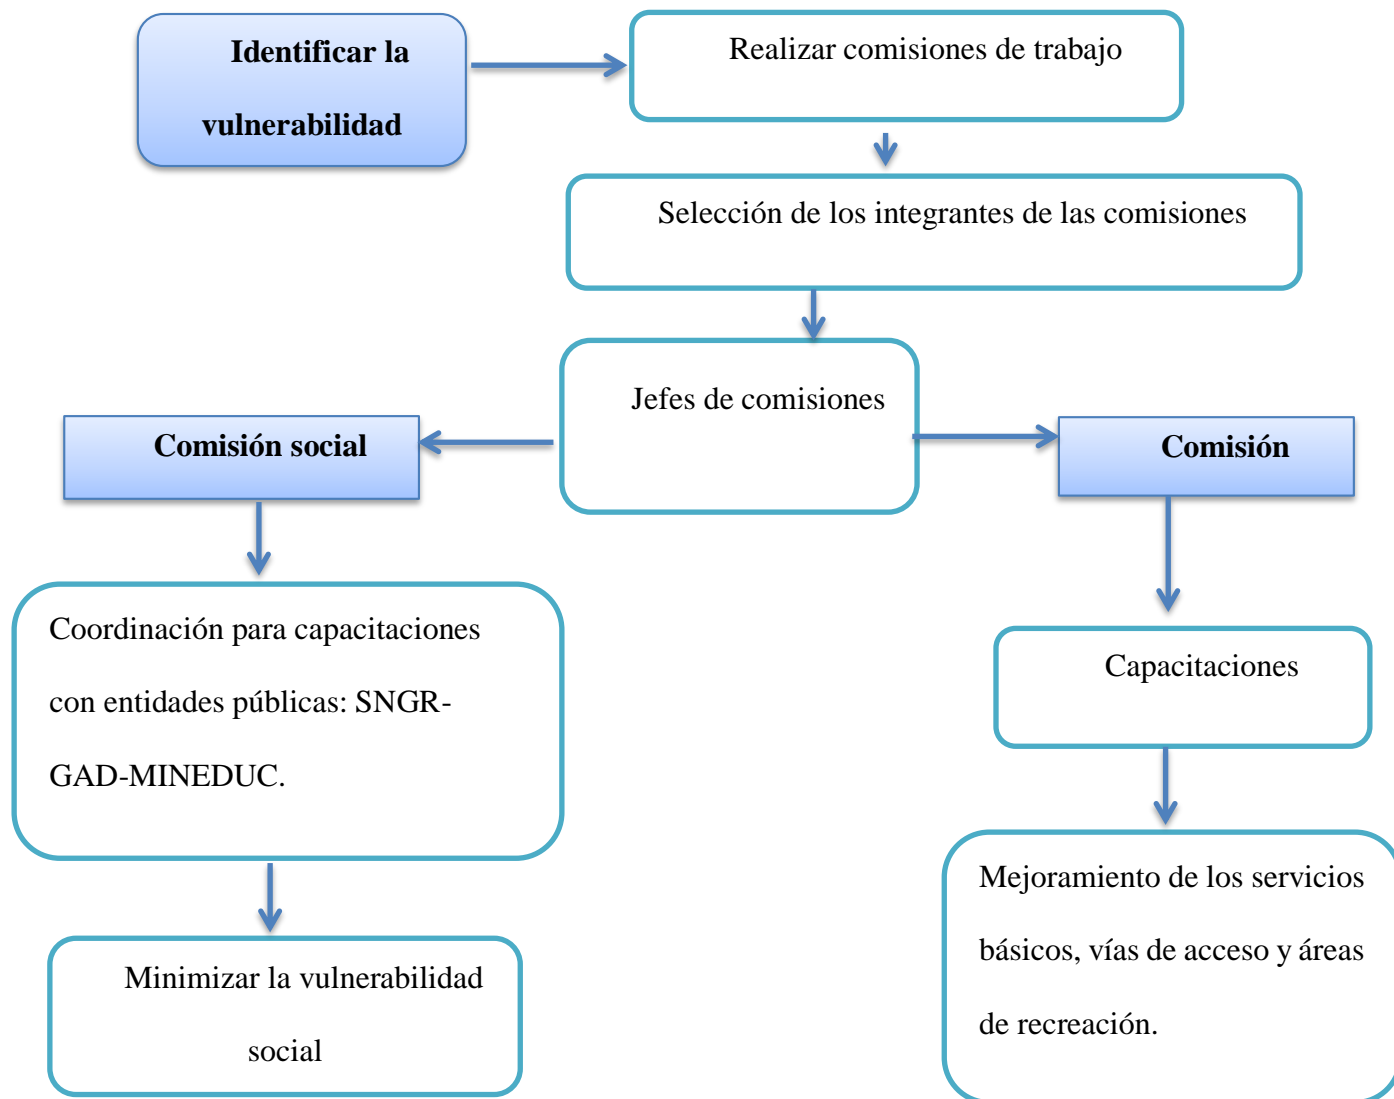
Identificar la vulnerabilidad

Realizar comisiones de trabajo

Selección de los integrantes de las comisiones

Jefes de comisiones

Comisión social

Comisión

Coordinación para capacitaciones con entidades públicas: SNGR-GAD-MINEDUC.

Capacitaciones

Minimizar la vulnerabilidad social

Mejoramiento de los servicios básicos, vías de acceso y áreas de recreación.